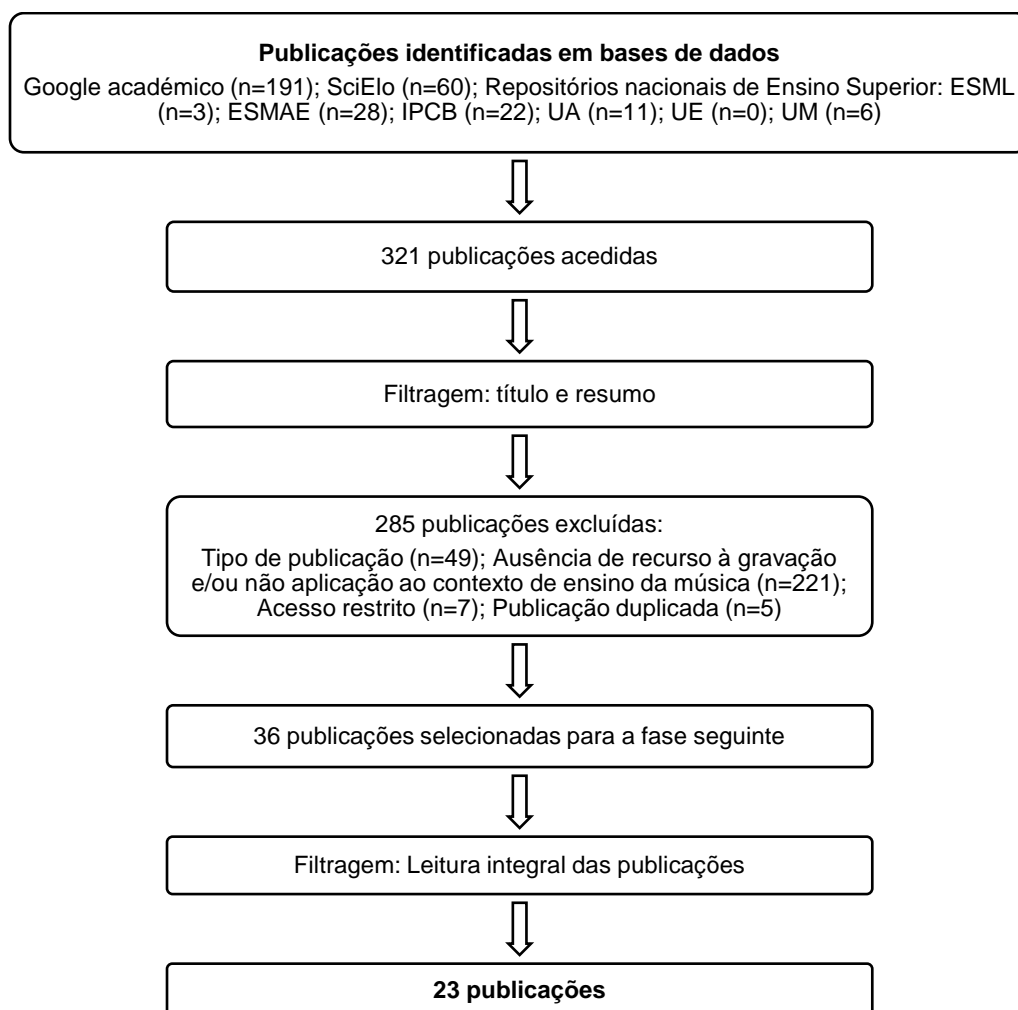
**Publicações identificadas em bases de dados**

Google académico (n=191); SciElo (n=60); Repositórios nacionais de Ensino Superior: ESML (n=3); ESMAE (n=28); IPCB (n=22); UA (n=11); UE (n=0); UM (n=6)

321 publicações acedidas

Filtragem: título e resumo

285 publicações excluídas:

Tipo de publicação (n=49); Ausência de recurso à gravação e/ou não aplicação ao contexto de ensino da música (n=221); Acesso restrito (n=7); Publicação duplicada (n=5)

36 publicações selecionadas para a fase seguinte

Filtragem: Leitura integral das publicações

**23 publicações**